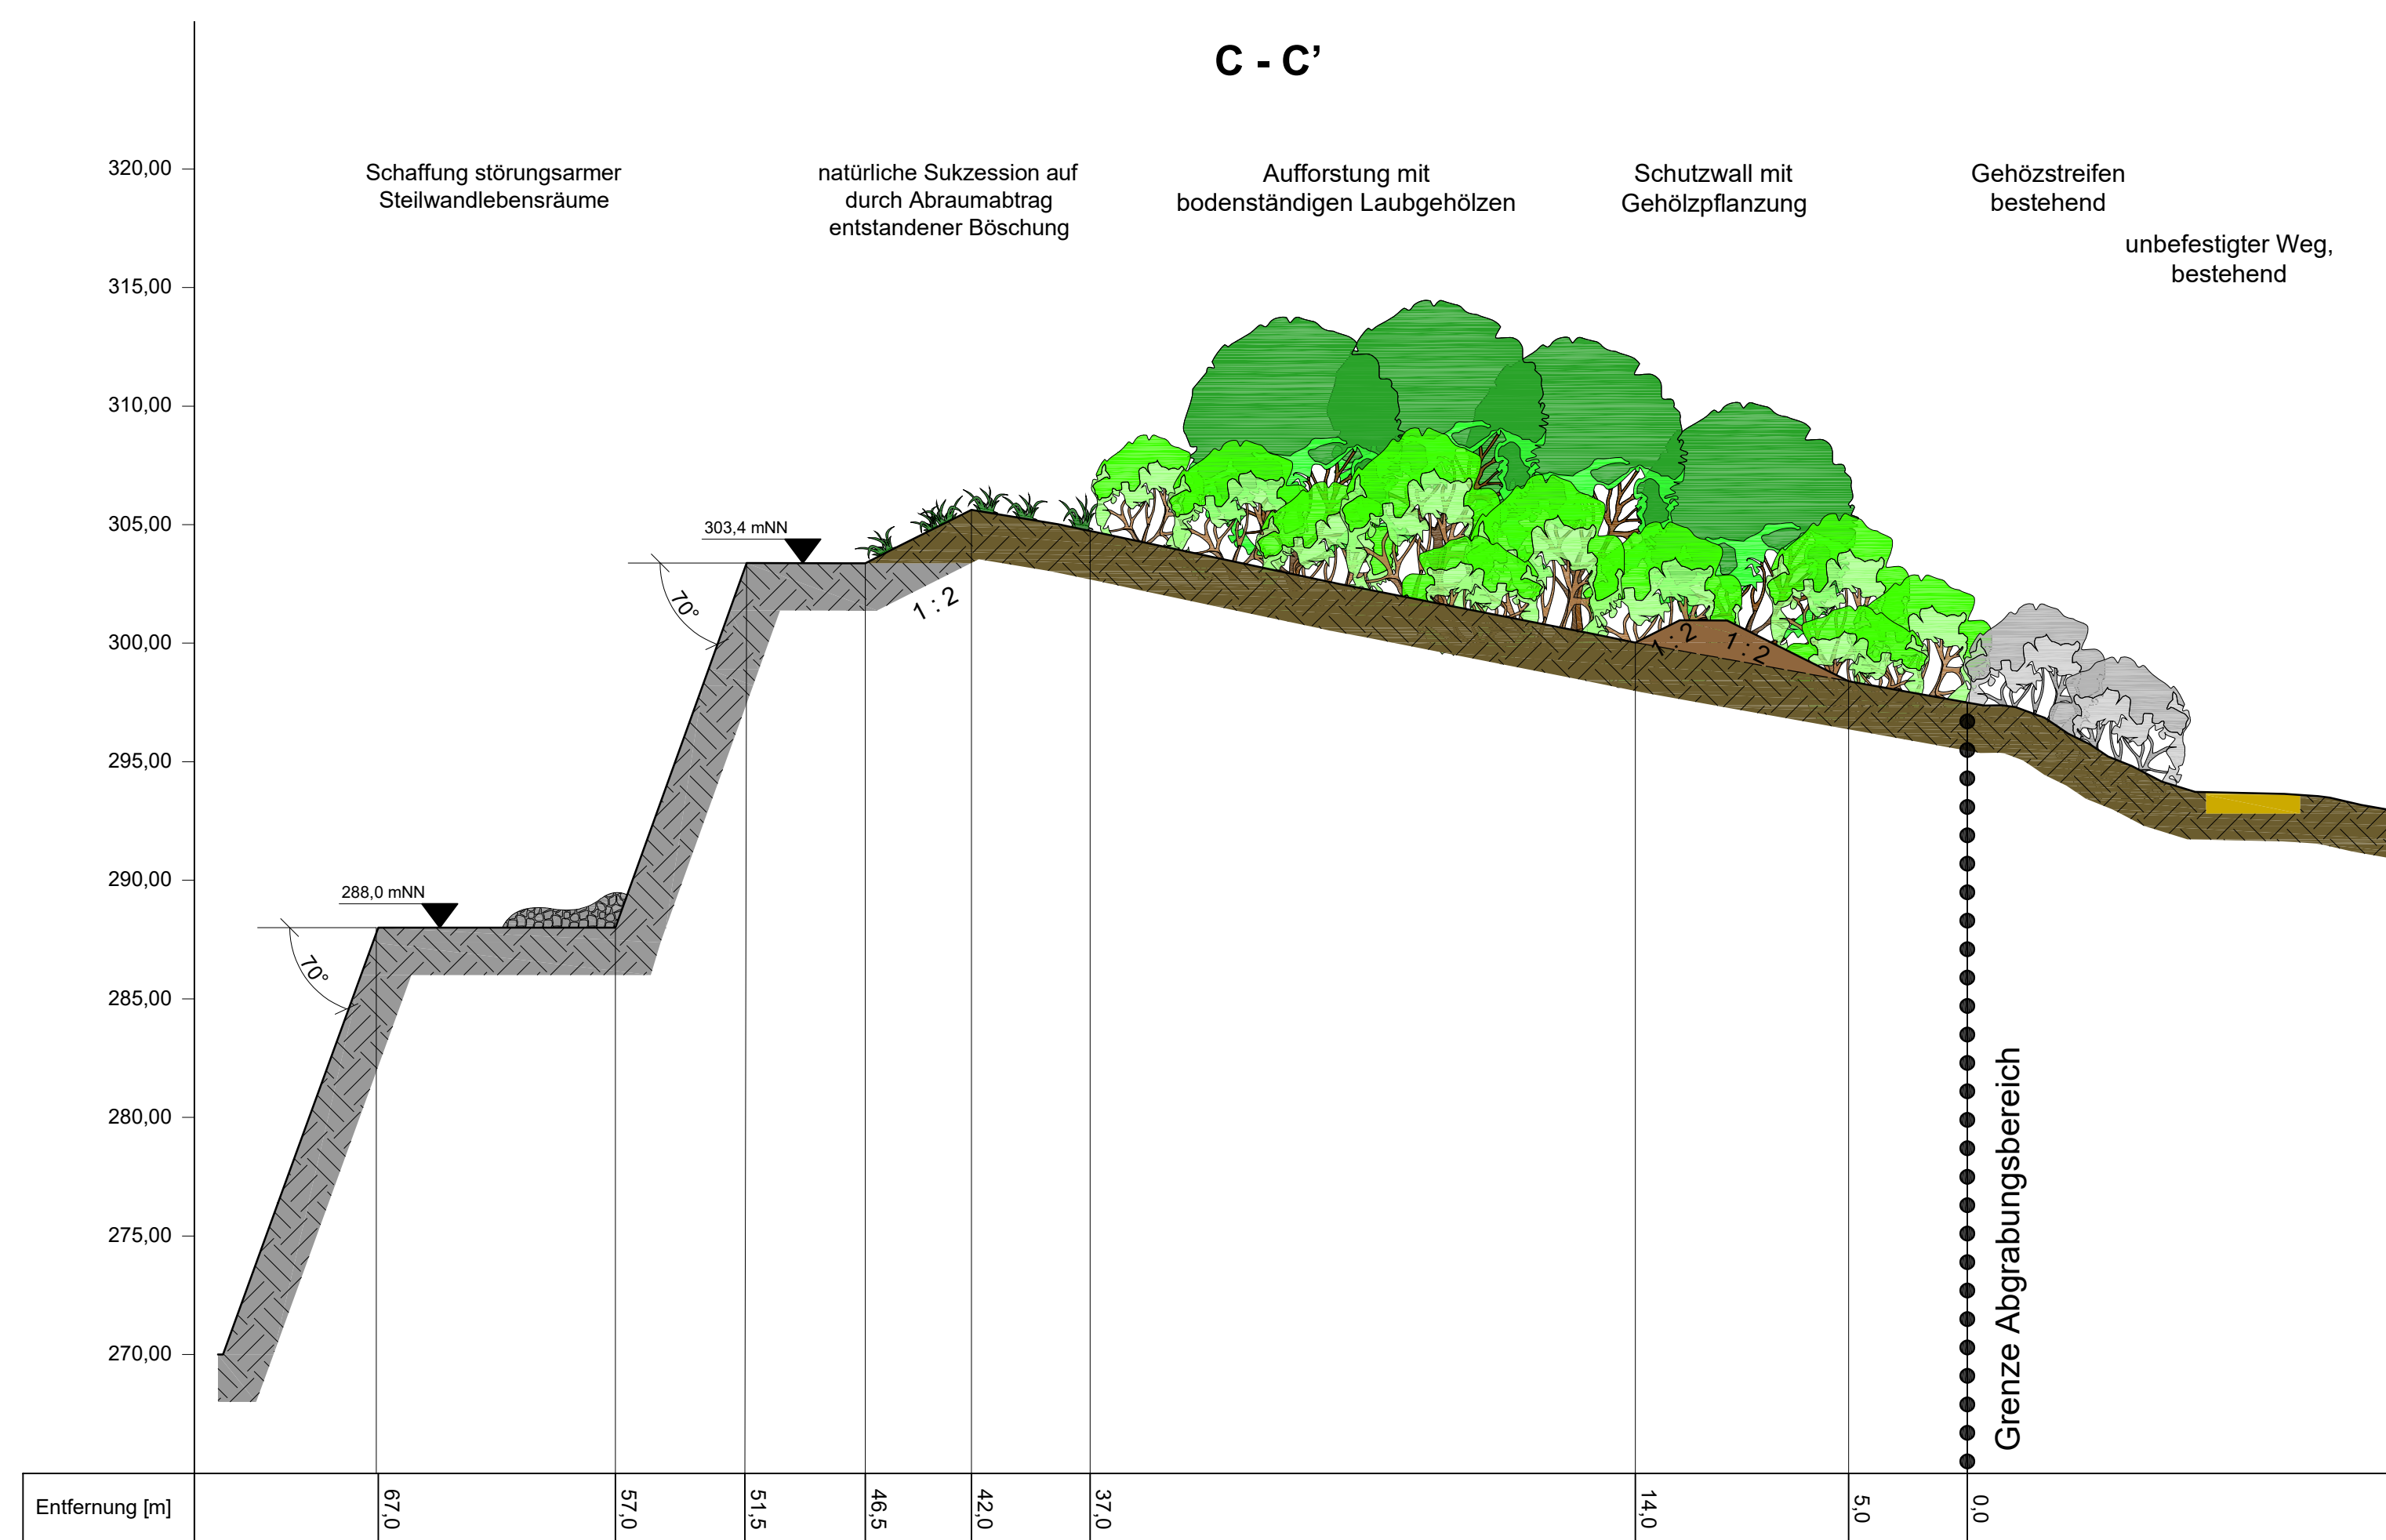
C - C'

320,00
315,00
310,00
305,00
300,00
295,00
290,00
285,00
280,00
275,00
270,00

Schaffung störungsarmer Steilwandlebensräume

natürliche Sukzession auf durch Abraumabtrag entstandener Böschung

Aufforstung mit bodenständigen Laubgehölzen

Schutzwall mit Gehölzpflanzung

Gehözstreifen bestehend

unbefestigter Weg, bestehend

303,4 mNN

288,0 mNN

70°

70°

1 : 2

1 : 2

1 : 2

Grenze Abgrabungsbereich

Entfernung [m]

67,0
57,0
51,5
46,5
42,0
37,0
14,0
5,0
0,0